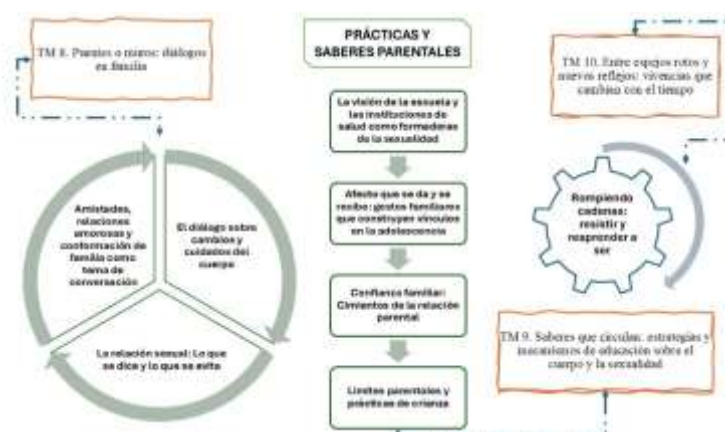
TM 8. Puentes o muros: diálogos en familia

PRÁCTICAS Y SABERES PARENTALES

TM 10. Entre espejos rotos y nuevos reflejos: vivencias que cambian con el tiempo

Amistades, relaciones amorosas y conformación de familia como tema de conversación

El diálogo sobre cambios y cuidados del cuerpo

La relación sexual: Lo que se dice y lo que se evita

La visión de la escuela y las instituciones de salud como formadoras de la sexualidad

Afecto que se da y se recibe: gestos familiares que construyen vínculos en la adolescencia

Confianza familiar: Cimientos de la relación parental

Límites parentales y prácticas de crianza

Rompiendo cadenas: resistir y reaprender a ser

TM 9. Saberes que circulan: estrategias y mecanismos de educación sobre el cuerpo y la sexualidad